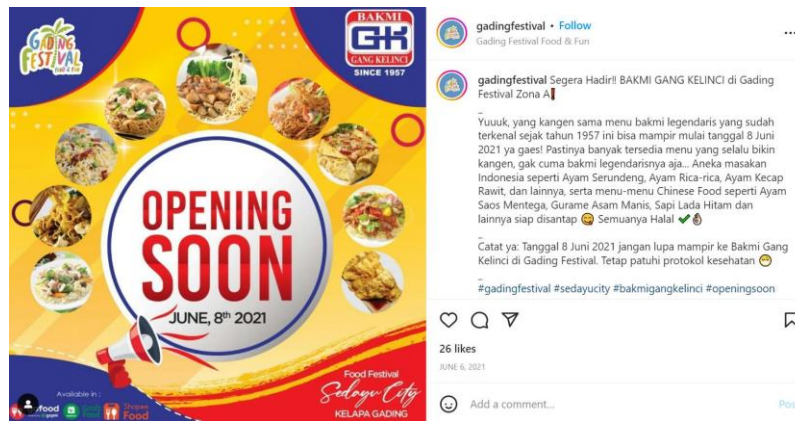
GADING FESTIVAL Food & Fun

BAKMI GK GANG KELINCI SINCE 1957

OPENING SOON

JUNE, 8th 2021

Available in : food Shopee Food

Food Festival Sedayu City KELAPA GADING

gadingfestival • Follow
Gading Festival Food & Fun

gadingfestival Segera Hadir!! BAKMI GANG KELINCI di Gading Festival Zona A

Yuuuk, yang kangen sama menu bakmi legendaris yang sudah terkenal sejak tahun 1957 ini bisa mampir mulai tanggal 8 Juni 2021 ya gaes! Pastinya banyak tersedia menu yang selalu bikin kangen, gak cuma bakmi legendarisnya aja... Aneka masakan Indonesia seperti Ayam Serundeng, Ayam Rica-rica, Ayam Kecap Rawit, dan lainnya, serta menu-menu Chinese Food seperti Ayam Saos Mentega, Gurame Asam Manis, Sapi Lada Hitam dan lainnya siap disantap 😋 Semuanya Halal ✔

Catat ya: Tanggal 8 Juni 2021 jangan lupa mampir ke Bakmi Gang Kelinci di Gading Festival. Tetap patuhi protokol kesehatan 😷

#gadingfestival #sedayucity #bakmigangkelinci #openingsoon

26 likes
JUNE 6, 2021

Add a comment...
Pos